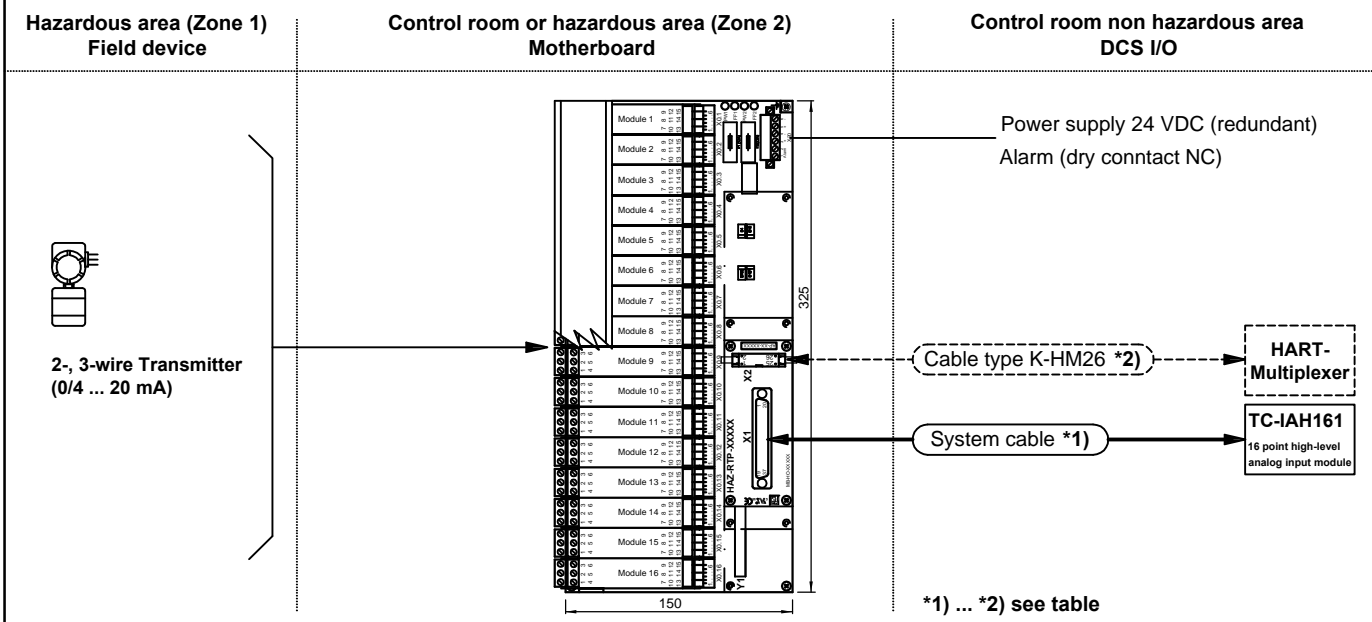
Hazardous area (Zone 1)
Field device

Control room or hazardous area (Zone 2)
Motherboard

Control room non hazardous area
DCS I/O

Power supply 24 VDC (redundant)
Alarm (dry conntact NC)

Module 1
Module 2
Module 3
Module 4
Module 5
Module 6
Module 7
Module 8
Module 9
Module 10
Module 11
Module 12
Module 13
Module 14
Module 15
Module 16

325

150

X2
X1
HAZ-RTP-XXXXX
Y1

2-, 3-wire Transmitter
(0/4 ... 20 mA)

Cable type K-HM26 *2)

HART-
Multiplexer

System cable *1)

TC-IAH161
16 point high-level analog input module

*1) ... *2) see table